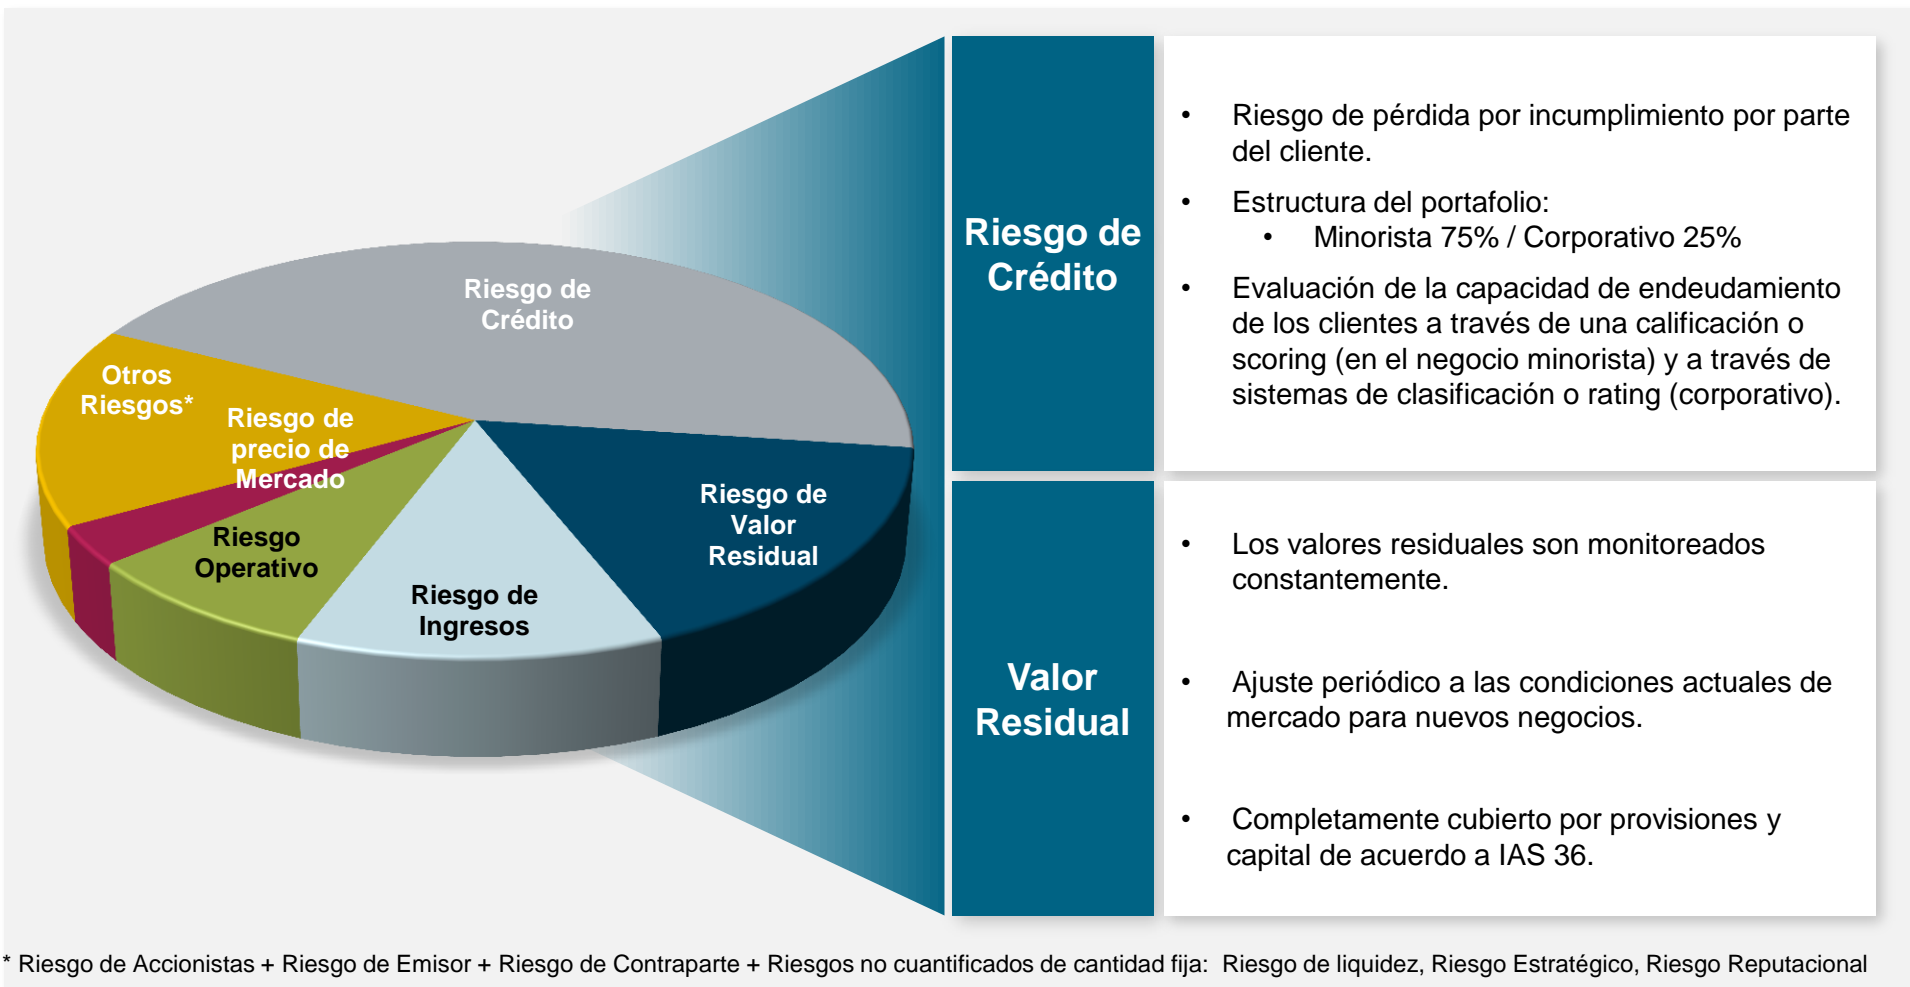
Riesgo de Crédito

Otros Riesgos*

Riesgo de precio de Mercado

Riesgo Operativo

Riesgo de Ingresos

Riesgo de Valor Residual

Riesgo de Crédito

- Riesgo de pérdida por incumplimiento por parte del cliente.
- Estructura del portafolio:
  - Minorista 75% / Corporativo 25%
- Evaluación de la capacidad de endeudamiento de los clientes a través de una calificación o scoring (en el negocio minorista) y a través de sistemas de clasificación o rating (corporativo).

Valor Residual

- Los valores residuales son monitoreados constantemente.
- Ajuste periódico a las condiciones actuales de mercado para nuevos negocios.
- Completamente cubierto por provisiones y capital de acuerdo a IAS 36.

* Riesgo de Accionistas + Riesgo de Emisor + Riesgo de Contraparte + Riesgos no cuantificados de cantidad fija: Riesgo de liquidez, Riesgo Estratégico, Riesgo Reputacional